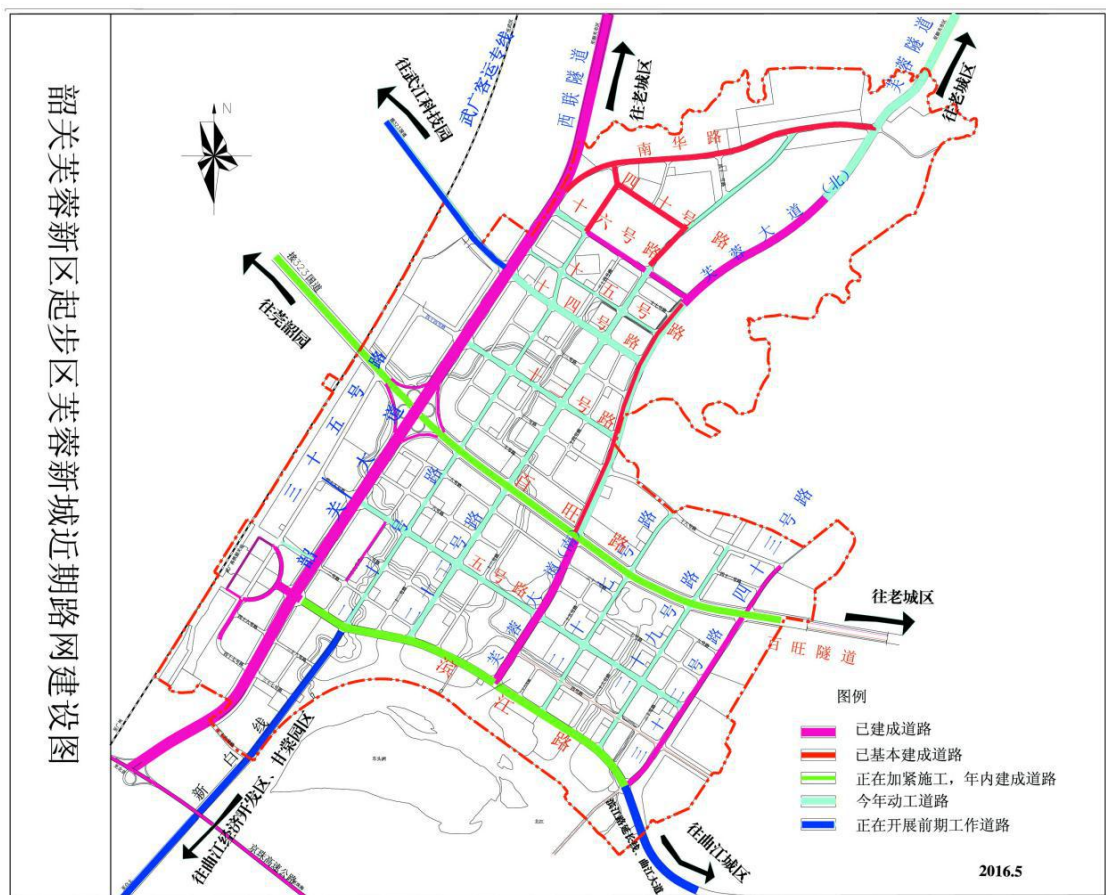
韶关芙蓉新区起步区芙蓉新城近期路网建设图

往武江村坊园
武广客运专线
西联隧道
往老城区
芙蓉隧道
往老城区
南华路
四十号
十六号路
芙蓉大道（北）
十五号
十四号路
往莞韶园
十一号路
三十五号
大道
路
百旺
路
芙蓉
路
三号
十三号
五号路
大道
十七
十九号
路
四十
往老城区
百旺隧道
滨江路
二十三号
三十一
新白线
往曲江经济开发区、甘棠园区
往曲江城区
滨江路延长线、曲江大道

图例
已建成道路
已基本建成道路
正在加紧施工，年内建成道路
今年动工道路
正在开展前期工作道路

2016.5